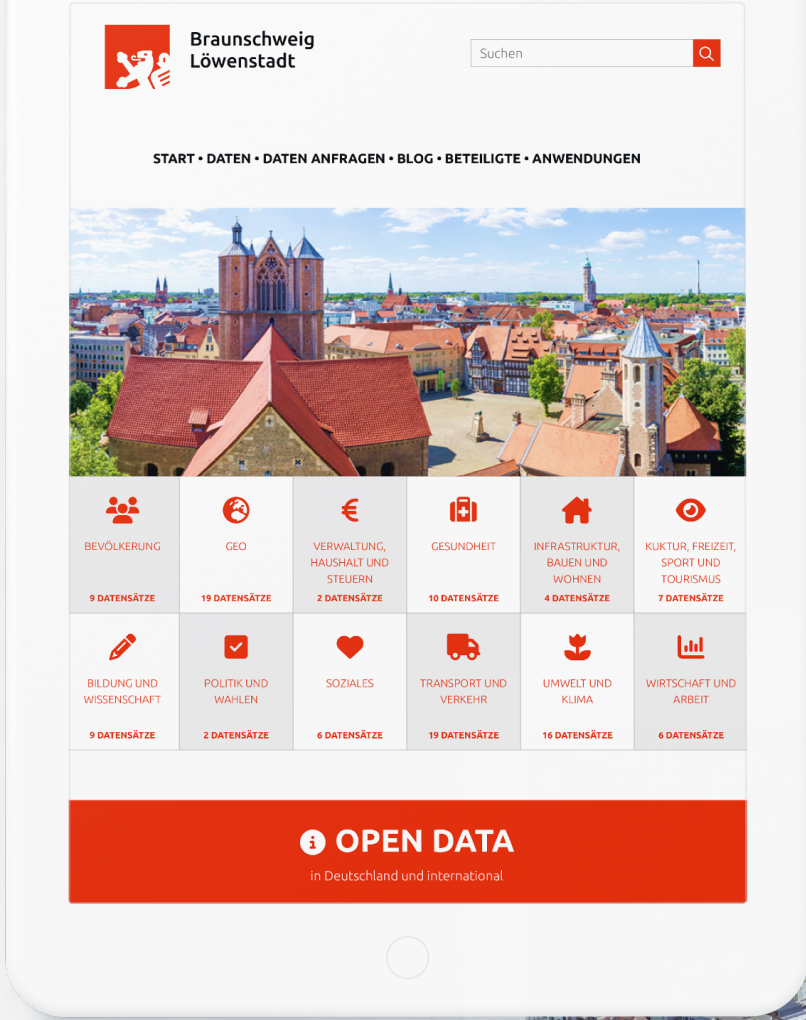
Braunschweig Löwenstadt

Suchen

START • DATEN • DATEN ANFRAGEN • BLOG • BETEILIGTE • ANWENDUNGEN

BEVÖLKERUNG
9 DATENSÄTZE

GEO
19 DATENSÄTZE

VERWALTUNG, HAUSHALT UND STEUERN
2 DATENSÄTZE

GESUNDHEIT
10 DATENSÄTZE

INFRASTRUKTUR, BAUEN UND WOHNEN
4 DATENSÄTZE

KUKTUR, FREIZEIT, SPORT UND TOURISMUS
7 DATENSÄTZE

BILDUNG UND WISSENSCHAFT
9 DATENSÄTZE

POLITIK UND WAHLEN
2 DATENSÄTZE

SOZIALES
6 DATENSÄTZE

TRANSPORT UND VERKEHR
19 DATENSÄTZE

UMWELT UND KLIMA
16 DATENSÄTZE

WIRTSCHAFT UND ARBEIT
6 DATENSÄTZE

OPEN DATA
in Deutschland und international